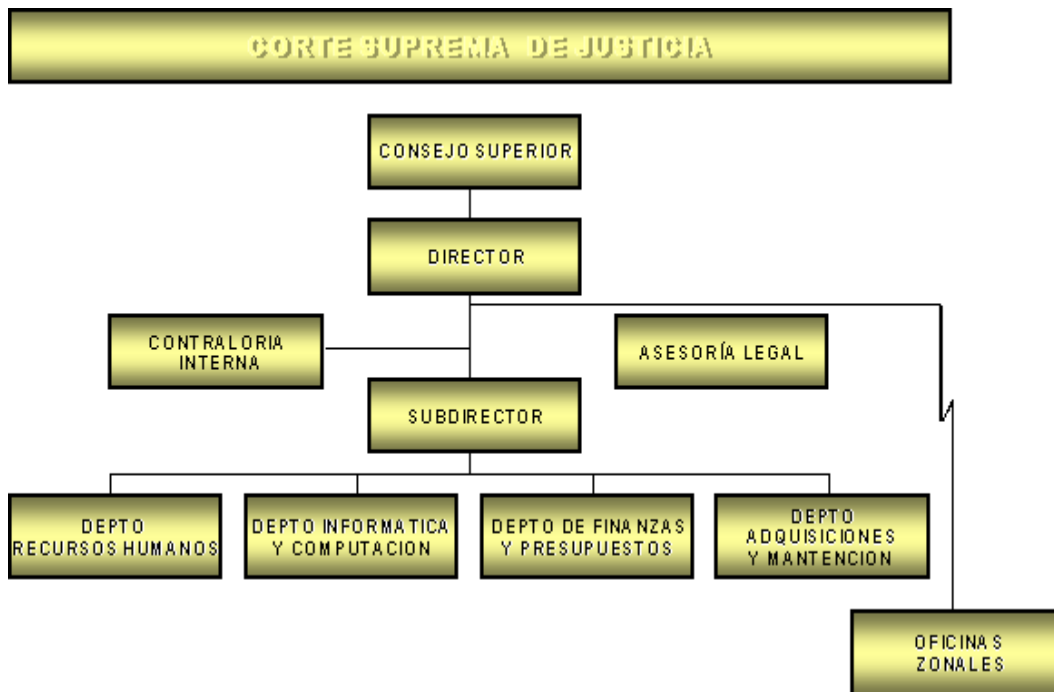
CORTE SUPREMA DE JUSTICIA

CONSEJO SUPERIOR

DIRECTOR

CONTRALORIA INTERNA

ASESORÍA LEGAL

SUBDIRECTOR

DEPTO RECURSOS HUMANOS

DEPTO INFORMATICA Y COMPUTACION

DEPTO DE FINANZAS Y PRESUPUESTOS

DEPTO ADQUISICIONES Y MANTENCION

OFICINAS ZONALES